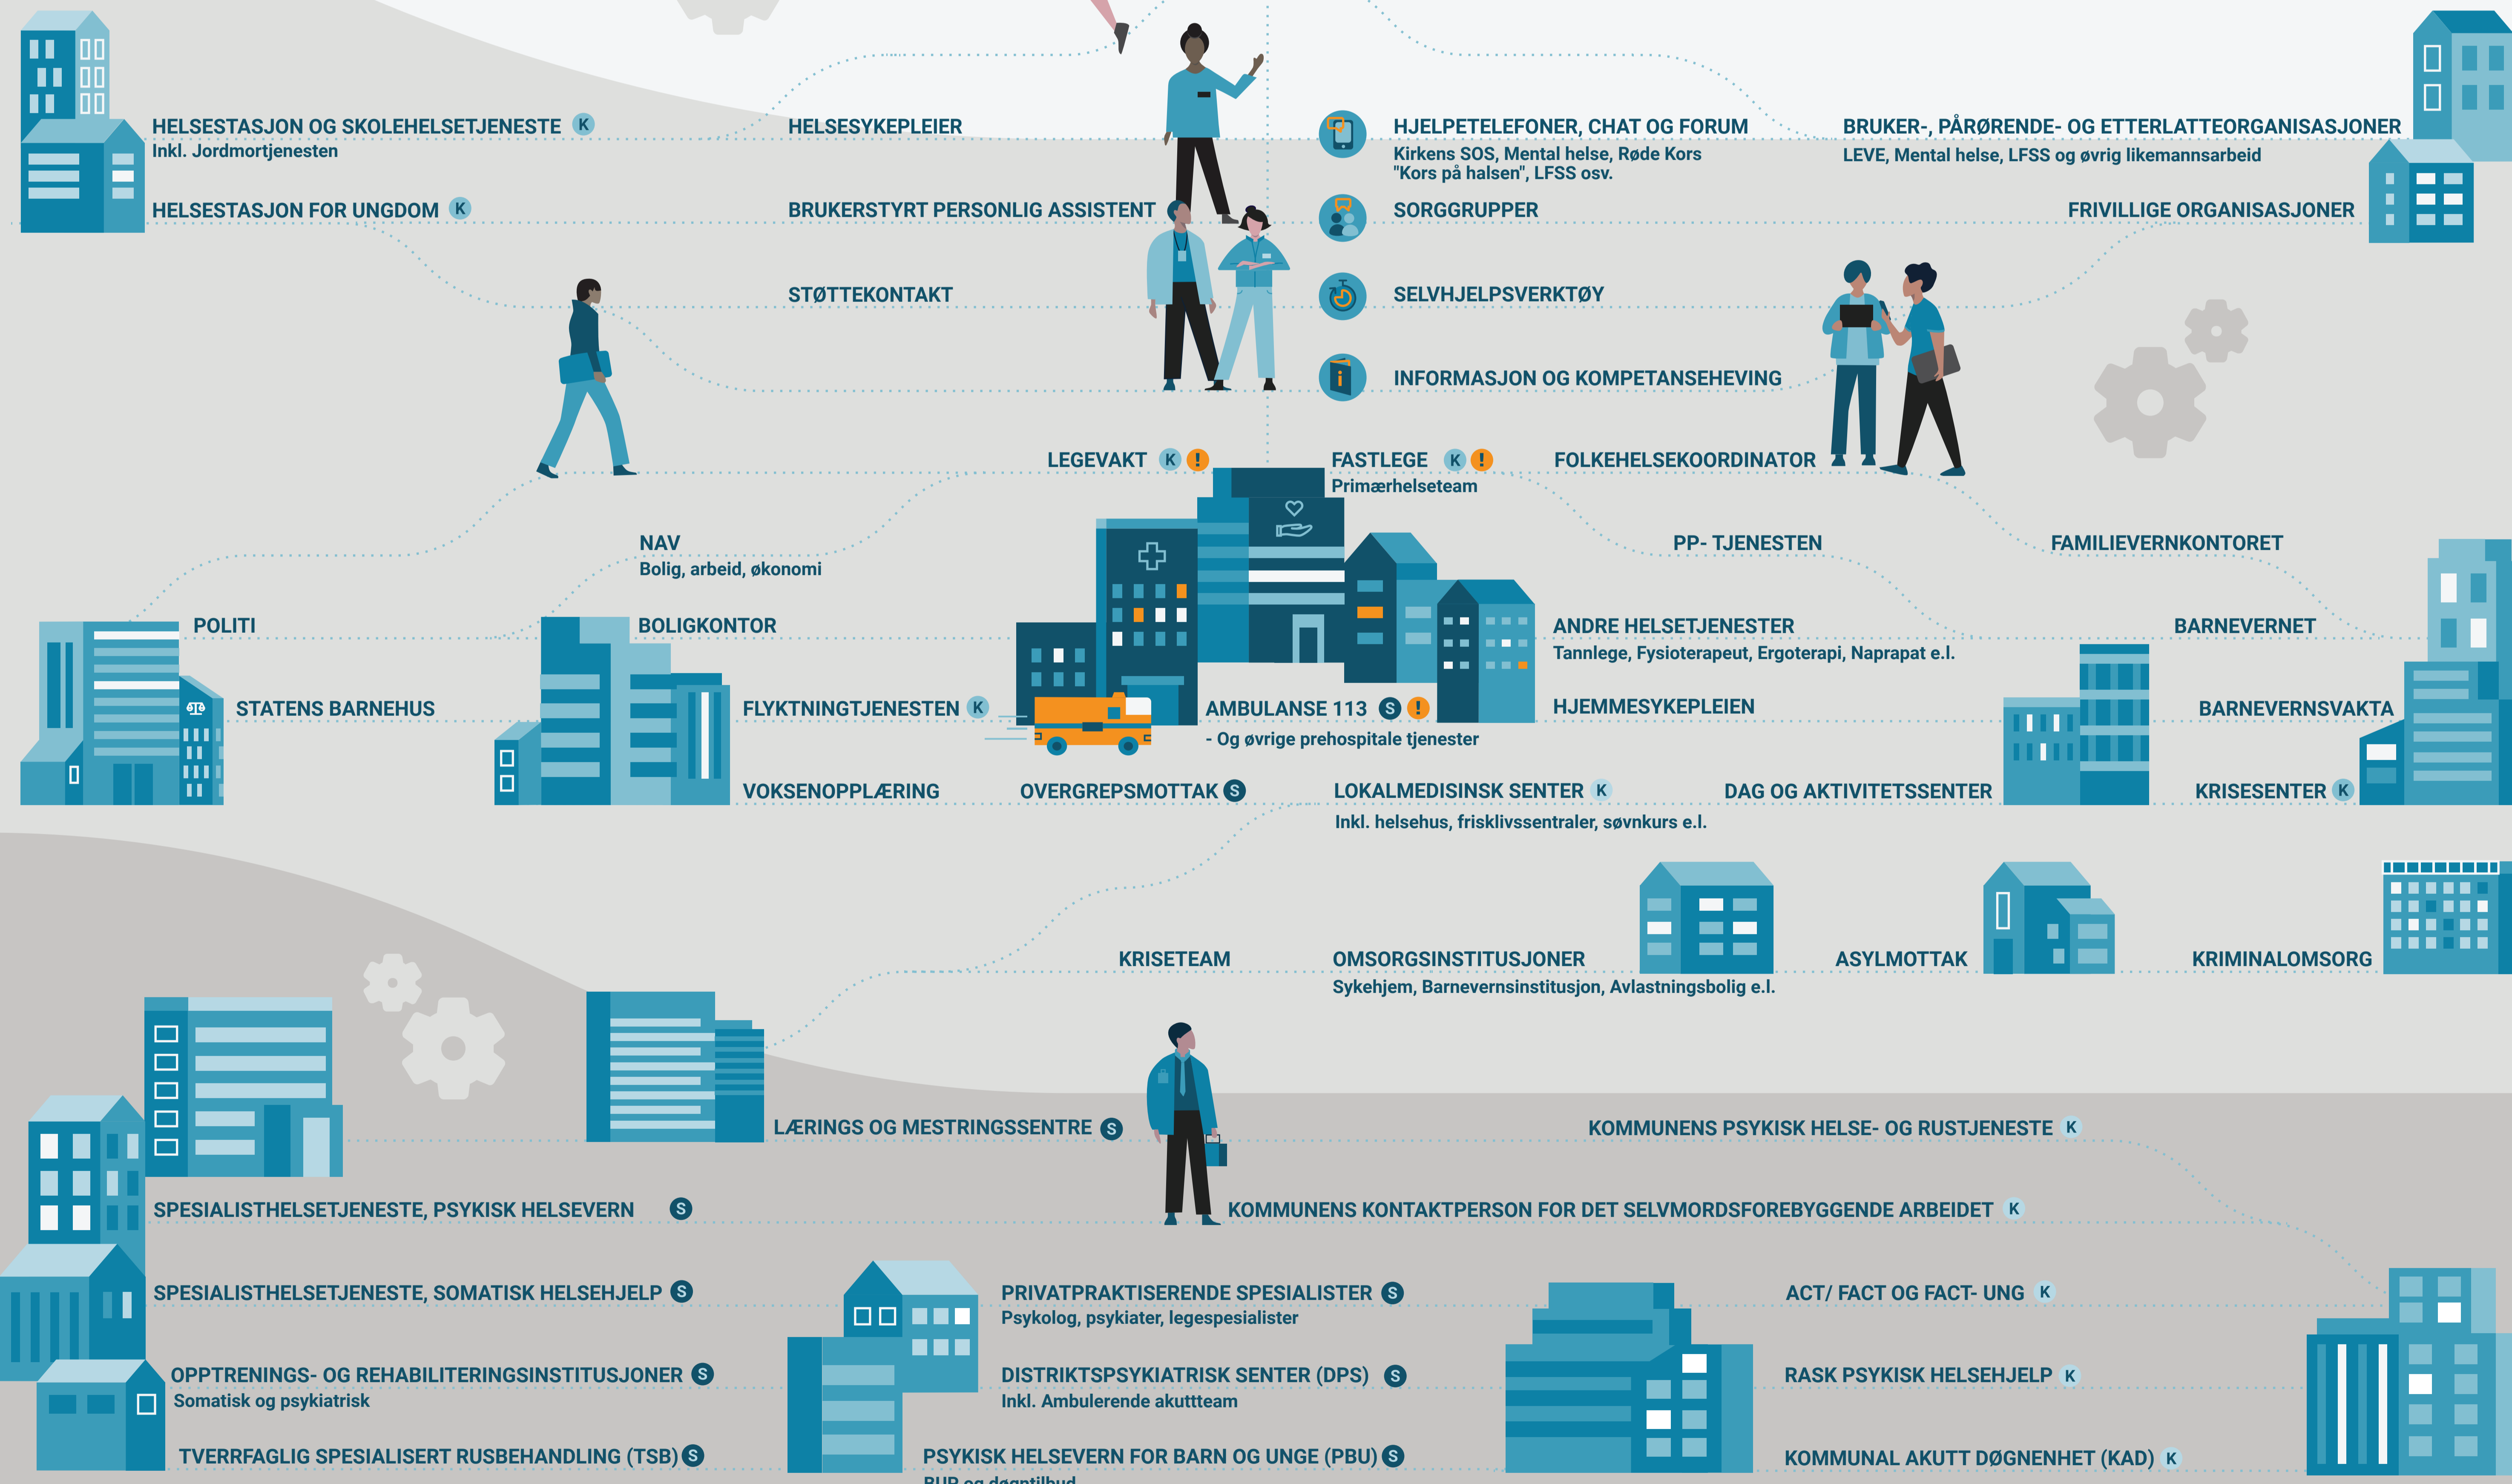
HELSESTASJON OG SKOLEHELSETJENESTE K
Inkl. Jordmortjenesten

HELSESTASJON FOR UNGDOM K

HELSESYKEPLEIER

BRUKERSTYRT PERSONLIG ASSISTENT

STØTTEKONTAKT

HJELPETELEFONER, CHAT OG FORUM
Kirkens SOS, Mental helse, Røde Kors "Kors på halsen", LFSS osv.

SORGGRUPPER

SELVHJELPSVERKTØY

INFORMASJON OG KOMPETANSEHEVING

BRUKER-, PÅRØRENDE- OG ETTERLATTEORGANISASJONER
LEVE, Mental helse, LFSS og øvrig likemannsarbeid

FRIVILLIGE ORGANISASJONER

LEGEVAKT K !

FASTLEGE K !
Primærhelseteam

FOLKEHELSEKOORDINATOR

NAV
Bolig, arbeid, økonomi

PP- TJENESTEN

FAMILIEVERNKONTORET

POLITI

BOLIGKONTOR

ANDRE HELSETJENESTER
Tannlege, Fysioterapeut, Ergoterapi, Naprapat e.l.

BARNEVERNET

STATENS BARNEHUS

FLYKTNINGTJENESTEN K

AMBULANSE 113 S !
- Og øvrige prehospitale tjenester

HJEMMESYKEPLEIEN

BARNEVERNSVAKTA

VOKSENOPPLÆRING

OVERGREPSMOTTAK S

LOKALMEDISINSK SENTER K
Inkl. helsehus, frisklivssentraler, søvnkurs e.l.

DAG OG AKTIVITETSSENTER

KRISESENTER K

KRISETEAM

OMSORGSINSTITUSJONER
Sykehjem, Barnevernsinstitusjon, Avlastningsbolig e.l.

ASYLMOTTAK

KRIMINALOMSORG

LÆRINGS OG MESTRINGSSENTRE S

KOMMUNENS PSYKISK HELSE- OG RUSTJENESTE K

SPESIALISTHELSETJENESTE, PSYKISK HELSEVERN S

KOMMUNENS KONTAKTPERSON FOR DET SELVMORDSFOREBYGGENDE ARBEIDET K

SPESIALISTHELSETJENESTE, SOMATISK HELSEHJELP S

PRIVATPRAKTISERENDE SPESIALISTER S
Psykolog, psykiater, legespesialister

ACT/ FACT OG FACT- UNG K

OPPTRENINGS- OG REHABILITERINGSINSTITUSJONER S
Somatisk og psykiatrisk

DISTRIKTSPSYKIATRISK SENTER (DPS) S
Inkl. Ambulerende akuttteam

RASK PSYKISK HELSEHJELP K

TVERRFAGLIG SPESIALISERT RUSBEHANDLING (TSB) S

PSYKISK HELSEVERN FOR BARN OG UNGE (PBU) S
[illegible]

KOMMUNAL AKUTT DØGNENHET (KAD) K